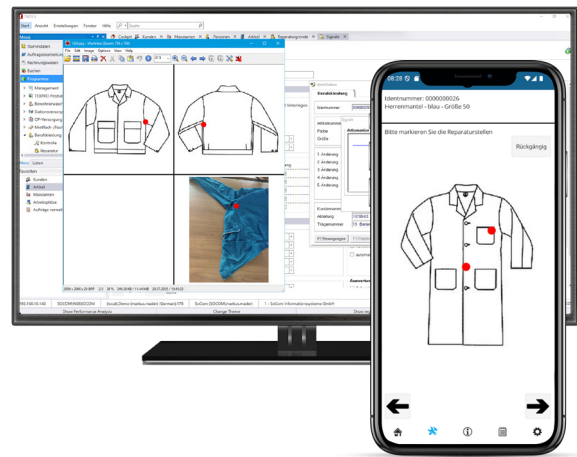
Start Ansicht Einstellungen Fenster Hilfe

Suche

Cockpit Kunden Massdaten Personen Artikel Reparaturgründe Signale

Menü

Startseiten

Auftragsübersicht

Rechnungsübersicht

Suchen

Management

Stammdaten

Massdaten

Arbeitsplätze

Aufträge

Kunden

Artikel

Kontrolle

Reparatur

Menü Listen

Favoriten

Kunden

Artikel

Massdaten

Arbeitsplätze

Aufträge

Umkleidung

Identnummer

Farbe

Größe

1 Änderung

2 Änderung

3 Änderung

4 Änderung

5 Änderung

Abteilung

Trägernummer

Show Performance Analysis

Change Theme

08:28

Identnummer: 0000000026

Herrenmantel - blau - Größe 50

Bitte markieren Sie die Reparaturstellen

Rückgängig